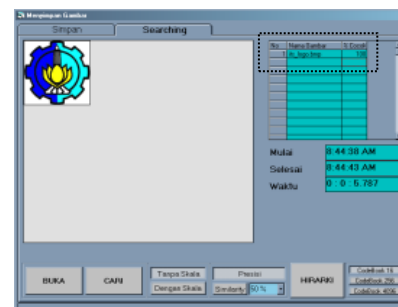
Menyimpan Gambar
Simpan
Searching

| No | Nama Gambar | % Excell |
|---|---|---|
| 1 | its_logo.bmp | 100 |

Mulai
8:44:38 AM
Selesai
8:44:43 AM
Waktu
0 : 0 : 5.787

BUKA
CARI
Tanpa Skala
Dengan Skala
Presisi
Similarity 50 %
HIRARKI
CodeBook 16
CodeBook 256
CodeBook 4096